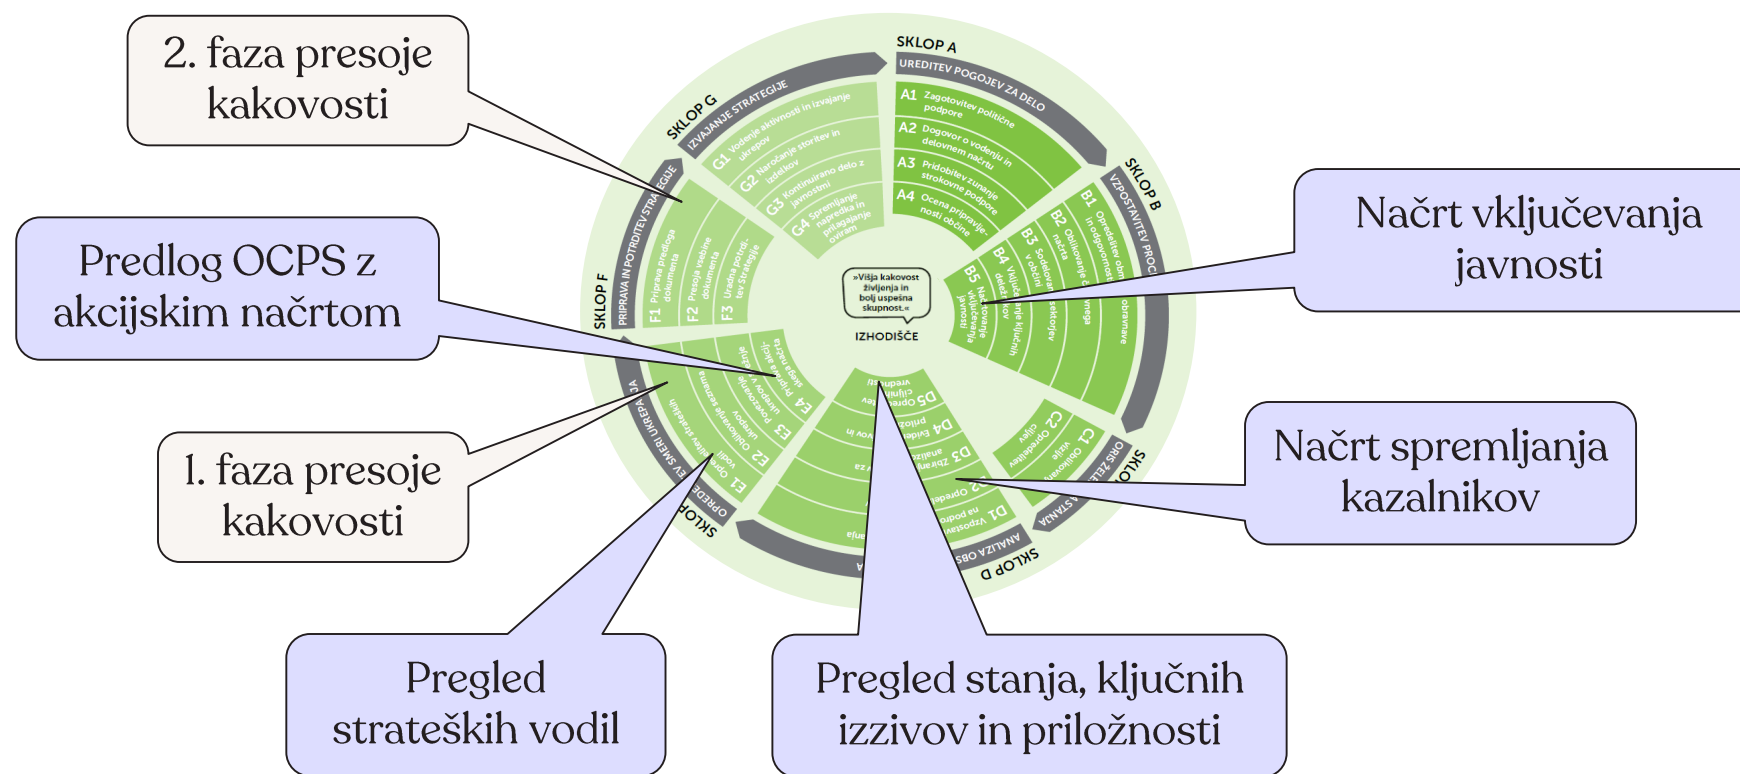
2. faza presoje kakovosti

Predlog OCPS z akcijskim načrtom

1. faza presoje kakovosti

Pregled strateških vodil

Pregled stanja, ključnih izzivov in priložnosti

Načrt spremljanja kazalnikov

Načrt vključevanja javnosti

SKLOP A
UREDITEV POGOJEV ZA DELO
A1 Zagotovitev politične podpore
A2 Dogovor o vodenju in delovnem načrtu
A3 Pridobitev zunanje strokovne podpore
A4 Ocena pripravljenosti občine

SKLOP B
VZPOSTAVITEV PROC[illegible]
B1 Opredelitev obm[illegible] in odgovornost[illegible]
B2 Oblikovanje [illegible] načrta
B3 Sodelovan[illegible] sektorjev v občini
B4 Vključevanje ključnih deležnikov
B5 Načrtovanje vključevanja javnosti

SKLOP C
ORIS ŽELE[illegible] STANJA
C1 Oblikovanje vizije
C2 Opredelitev ciljev

SKLOP D
ANALIZA OBS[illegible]
D1 Vzpostavitev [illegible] na podro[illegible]
D2 Opredel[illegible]
D3 Zbiranje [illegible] analize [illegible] za
D4 Evidentiranje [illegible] priložnosti in
D5 Opredelitev ciljnih vrednosti

SKLOP E
OPREDEL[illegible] SMERI UKREPA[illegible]
E1 Opredelitev vodil
E2 Oblikovanje strateških
E3 Oblikovanje razumnih ukrepov
E4 Priprava akcijskega načrta

SKLOP F
PRIPRAVA IN POTRDITEV STRATEGIJE
F1 Priprava predloga dokumenta
F2 Presoja vsebine dokumenta
F3 Uradna potrditev strategije

SKLOP G
IZVAJANJE STRATEGIJE
G1 Vodenje aktivnosti in izvajanje ukrepov
G2 Naročanje storitev in izdelkov
G3 Kontinuirano delo z javnostmi
G4 Spremljanje napredka in prilagajanje ovrednotenje

»Višja kakovost življenja in bolj uspešna skupnost.«
IZHODIŠČE